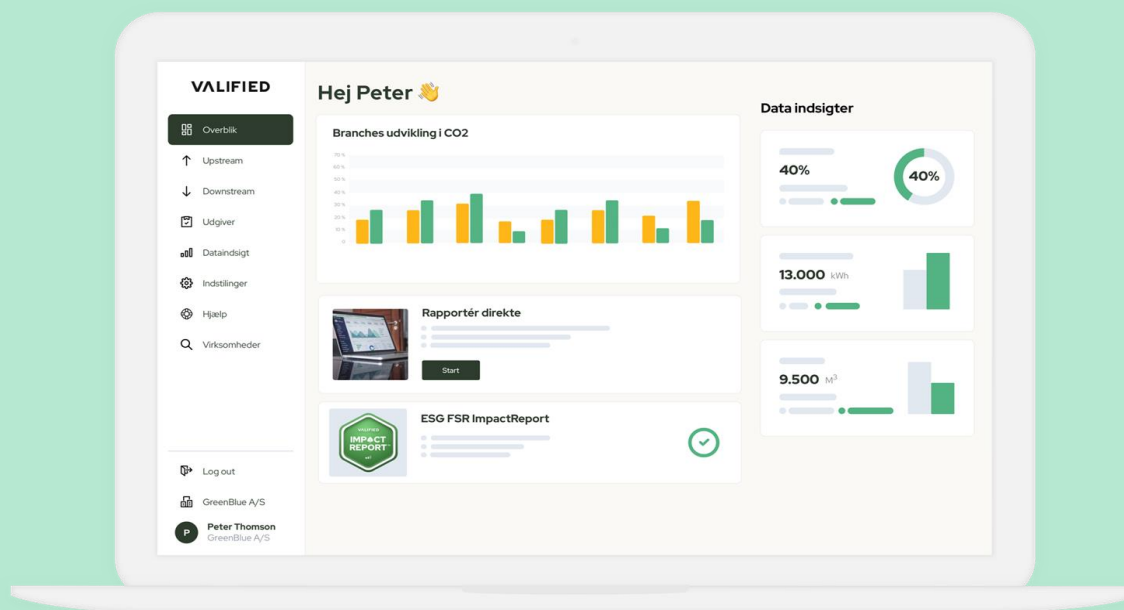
VALIFIED

Overblik
Upstream
Downstream
Udgiver
Dataindsigt
Indstilinger
Hjælp
Virksomheder

Log out
GreenBlue A/S
P Peter Thomson
GreenBlue A/S

Hej Peter 👋

Branches udvikling i CO2

70 %
60 %
50 %
40 %
30 %
20 %
10 %
0

Rapportér direkte
Start

ESG FSR ImpactReport
VALIFIED IMPACT REPORT

Data indsigter

40%
40%

13.000 kWh

9.500 $M^3$